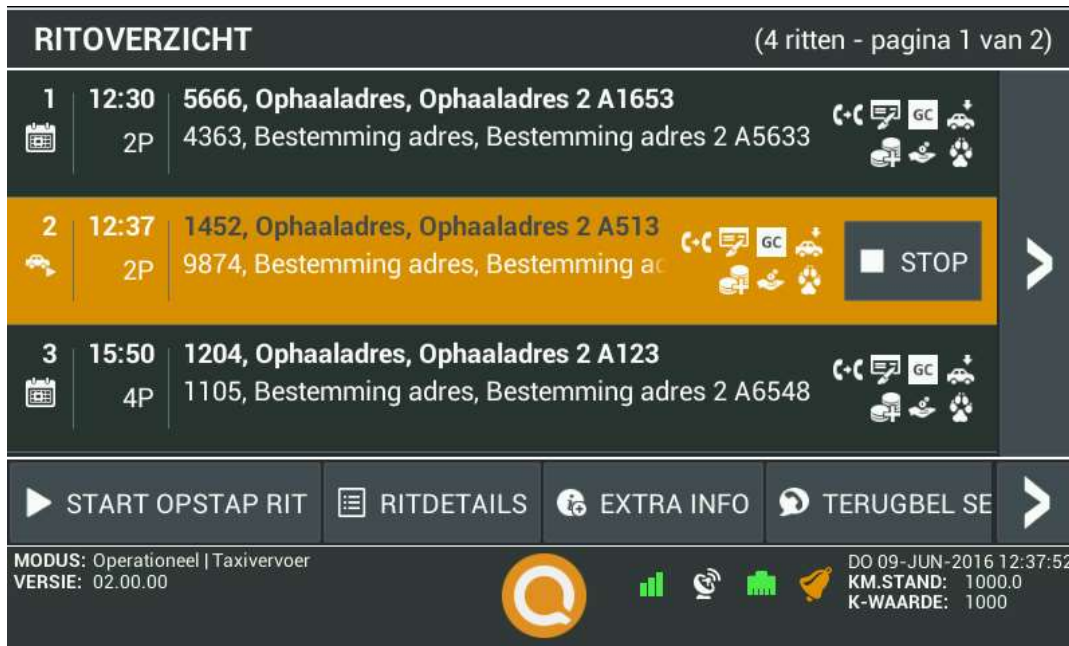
RITOVERZICHT (4 ritten - pagina 1 van 2)

1 12:30 2P
5666, Ophaaladres, Ophaaladres 2 A1653
4363, Bestemming adres, Bestemming adres 2 A5633
GC

2 12:37 2P
1452, Ophaaladres, Ophaaladres 2 A513
9874, Bestemming adres, Bestemming ac
GC
STOP

3 15:50 4P
1204, Ophaaladres, Ophaaladres 2 A123
1105, Bestemming adres, Bestemming adres 2 A6548
GC

START OPSTAP RIT
RITDETAILS
EXTRA INFO
TERUGBEL SE

MODUS: Operationeel | Taxivervoer
VERSIE: 02.00.00

DO 09-JUN-2016 12:37:52
KM.STAND: 1000.0
K-WAARDE: 1000